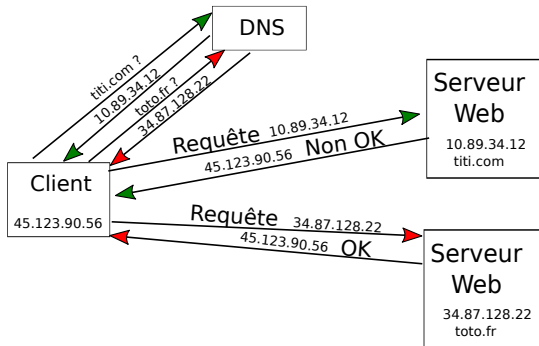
DNS

titi.com ?
10.89.34.12
toto.fr ?
34.87.128.22

Client
45.123.90.56

Requête 10.89.34.12
45.123.90.56 Non OK

Serveur Web
10.89.34.12
titi.com

Requête 34.87.128.22
45.123.90.56 OK

Serveur Web
34.87.128.22
toto.fr